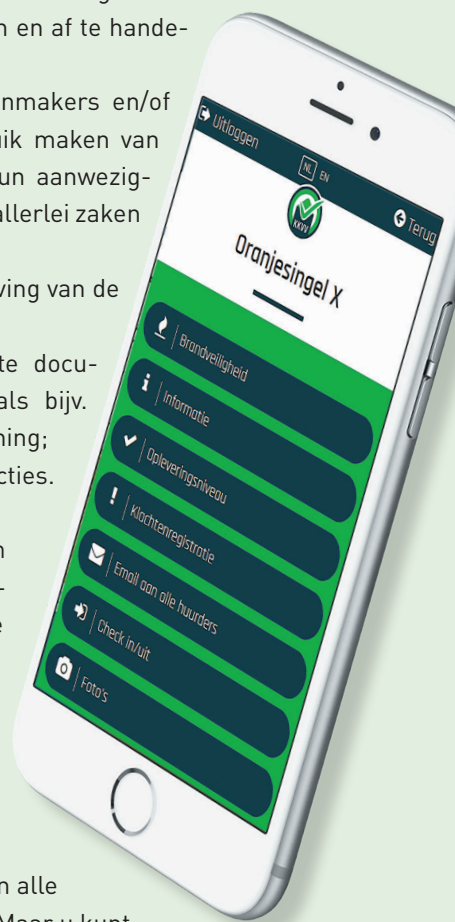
n en af te hande-

anmakers en/of
ik maken van
un aanwezig-
allerlei zaken

ving van de

te docu-
als bijv.
hing;
cties.

n alle
Maar u kunt

Uitloggen

NL EN

Terug

KKVV

Oranjesingel X

Brandveiligheid

Informatie

Opleveringsniveau

Klachtenregistratie

Email aan alle huurders

Check in/uit

Foto's